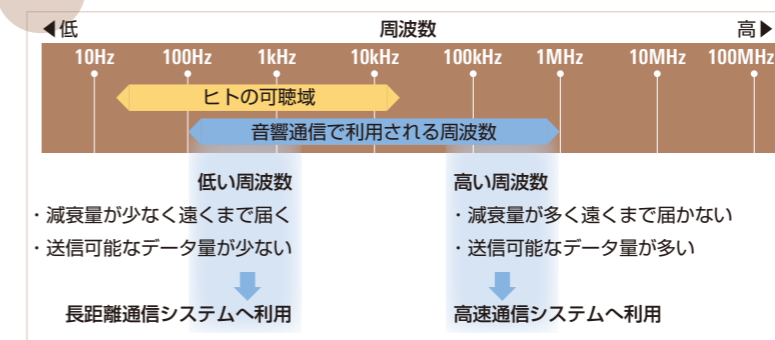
◀低　周波数　高▶

10Hz　100Hz　1kHz　10kHz　100kHz　1MHz　10MHz　100MHz

ヒトの可聴域

音響通信で利用される周波数

低い周波数
・減衰量が少なく遠くまで届く
・送信可能なデータ量が少ない
長距離通信システムへ利用

高い周波数
・減衰量が多く遠くまで届かない
・送信可能なデータ量が多い
高速通信システムへ利用